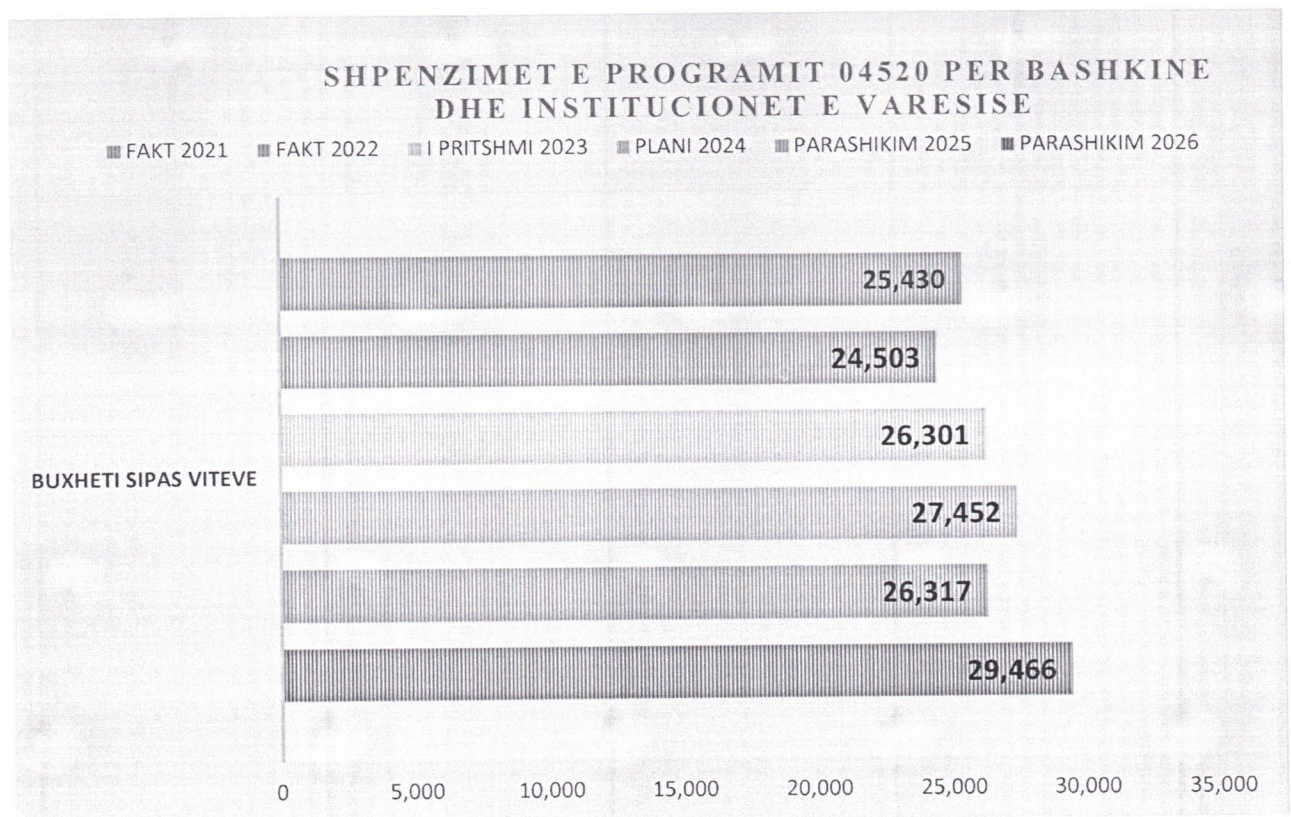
SHPENZIMET E PROGRAMIT 04520 PER BASHKINE DHE INSTITUCIONET E VARESISE

FAKT 2021 FAKT 2022 I PRITSHMI 2023 PLANI 2024 PARASHIKIM 2025 PARASHIKIM 2026

BUXHETI SIPAS VITEVE

25,430
24,503
26,301
27,452
26,317
29,466

0 5,000 10,000 15,000 20,000 25,000 30,000 35,000